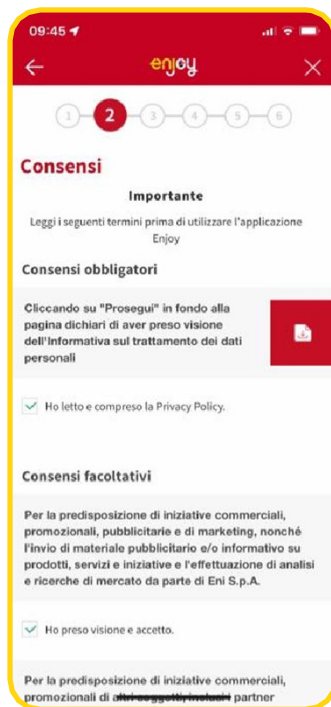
09:45

enjoy

1 2 3 4 5 6

Consensi

Importante

Leggi i seguenti termini prima di utilizzare l'applicazione Enjoy

Consensi obbligatori

Cliccando su "Prosegui" in fondo alla pagina dichiari di aver preso visione dell'Informativa sul trattamento dei dati personali

Ho letto e compreso la Privacy Policy.

Consensi facoltativi

Per la predisposizione di iniziative commerciali, promozionali, pubblicitarie e di marketing, nonché l'invio di materiale pubblicitario e/o informativo su prodotti, servizi e iniziative e l'effettuazione di analisi e ricerche di mercato da parte di Eni S.p.A.

Ho preso visione e accetto.

Per la predisposizione di iniziative commerciali, promozionali di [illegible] partner